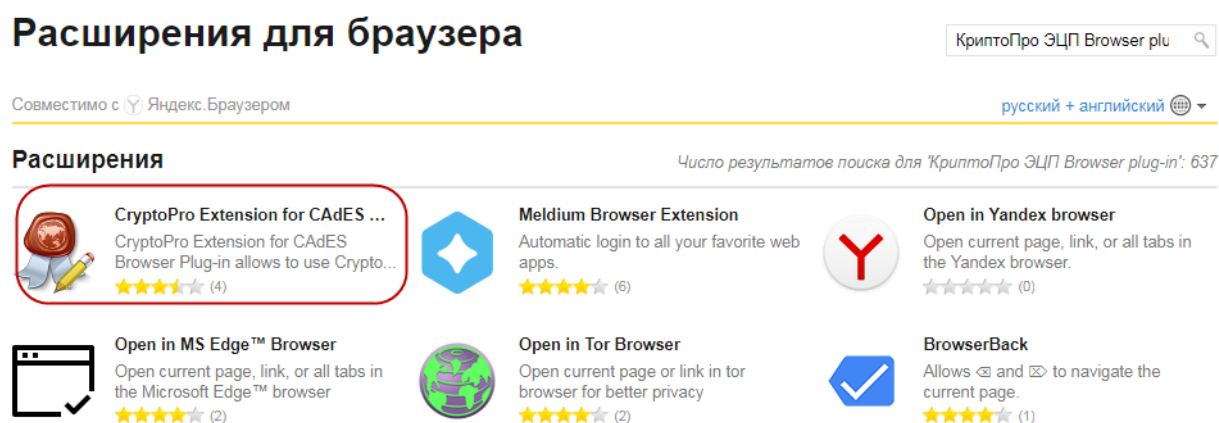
Расширения для браузера

КриптоПро ЭЦП Browser plu

Совместимо с Яндекс.Браузером

русский + английский

Расширения

Число результатов поиска для 'КриптоПро ЭЦП Browser plug-in': 637

CryptoPro Extension for CAdES ...
CryptoPro Extension for CAdES Browser Plug-in allows to use Crypto...
(4)

Meldium Browser Extension
Automatic login to all your favorite web apps.
(6)

Open in Yandex browser
Open current page, link, or all tabs in the Yandex browser.
(0)

Open in MS Edge™ Browser
Open current page, link, or all tabs in the Microsoft Edge™ browser
(2)

Open in Tor Browser
Open current page or link in tor browser for better privacy
(2)

BrowserBack
Allows ⌫ and ⌦ to navigate the current page.
(1)